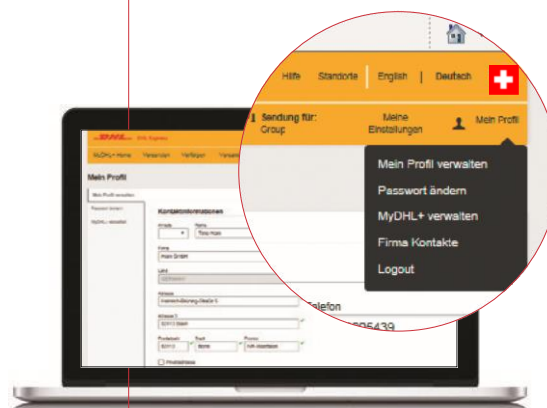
Hilfe Standorte English | Deutsch

Sendung für: Group

Meine Einstellungen

Mein Profil

Mein Profil verwalten

Passwort ändern

MyDHL+ verwalten

Firma Kontakte

Logout

DHL Express

MyDHL+ Home Versenden Verfolgen Versand

Mein Profil

Mein Profil verwalten

Passwort ändern

MyDHL+ verwalten

Kontaktinformationen

Anrede

Name

Firma

Land

Adresse

Adresse 2

Postleitzahl Stadt

Privatadresse

Telefon

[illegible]95439